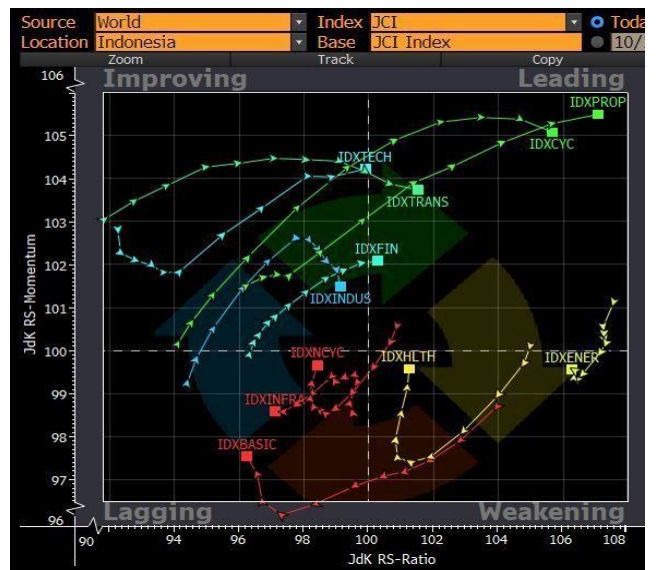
Source World
Index JCI
Toda
Location Indonesia
Base JCI Index
10/
Zoom
Track
Copy

Improving
Leading
Lagging
Weakening

IDXPROP
IDXCYC
IDXTECH
IDXTRANS
IDXFIN
IDXINDUS
IDXNCYC
IDXHLTH
IDXENER
IDXINFRA
IDXBASIC

JdK RS-Momentum
106
105
104
103
102
101
100
99
98
97
96

JdK RS-Ratio
90
92
94
96
98
100
102
104
106
108